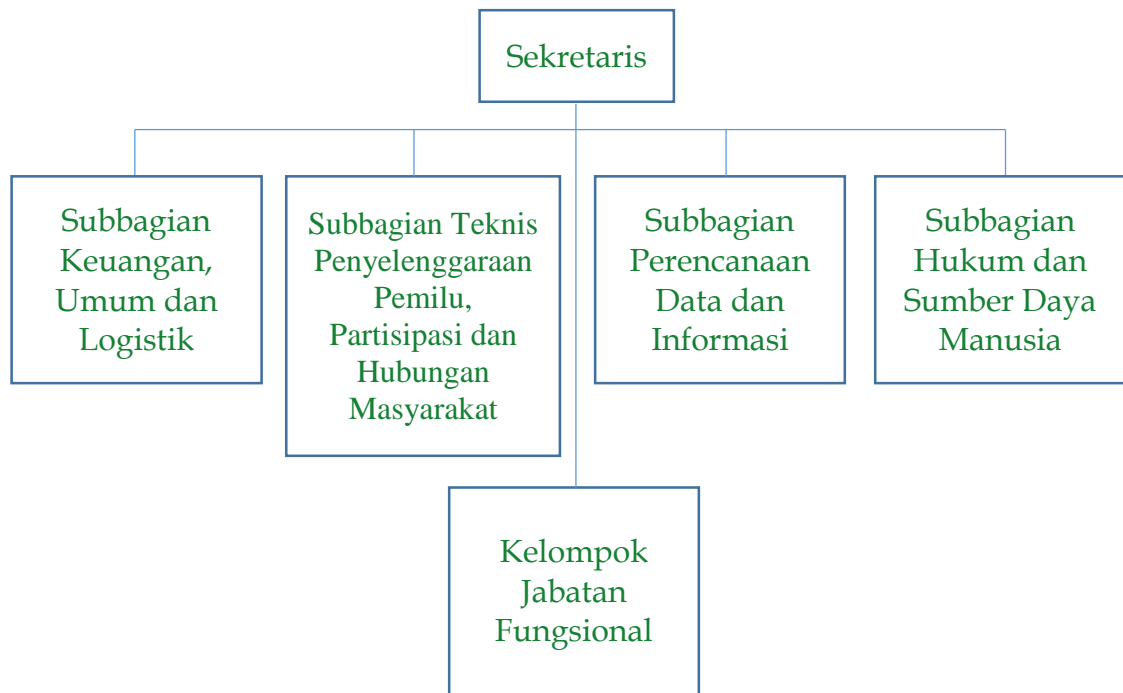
Sekretaris

Subbagian Keuangan, Umum dan Logistik

Subbagian Teknis Penyelenggaraan Pemilu, Partisipasi dan Hubungan Masyarakat

Subbagian Perencanaan Data dan Informasi

Subbagian Hukum dan Sumber Daya Manusia

Kelompok Jabatan Fungsional